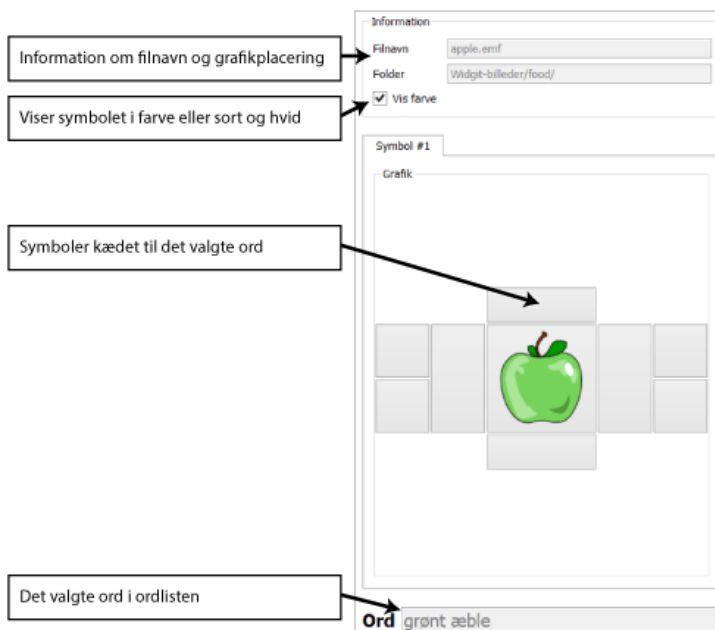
Information om filnavn og grafikplacering

Viser symbolet i farve eller sort og hvid

Symboler kædet til det valgte ord

Det valgte ord i ordlisten

Information

Filnavn apple.emf

Folder Widgit-billeder/food/

Vis farve

Symbol #1

Grafik

Ord grønt æble